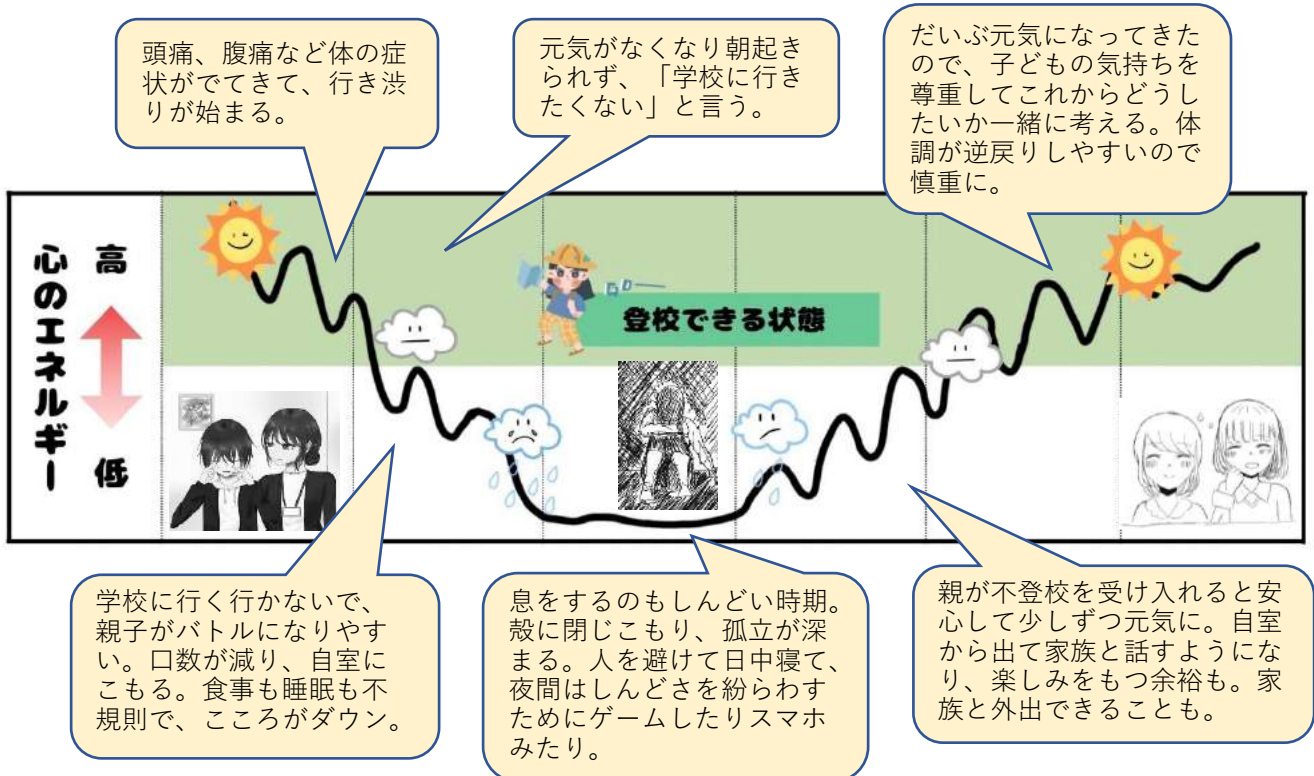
頭痛、腹痛など体の症状がでてきて、行き渋りが始まる。

元気がなくなり朝起きられず、「学校に行きたくない」と言う。

だいぶ元気になってきたので、子どもの気持ちを尊重してこれからどうしたいか一緒に考える。体調が逆戻りしやすいので慎重に。

心のエネルギー

高

低

登校できる状態

学校に行く行かないで、親子がバトルになりやすい。口数が減り、自室にこもる。食事も睡眠も不規則で、こころがダウン。

息をするのもしんどい時期。殻に閉じこもり、孤立が深まる。人を避けて日中寝て、夜間はしんどさを紛らわすためにゲームしたりスマホみたり。

親が不登校を受け入れると安心して少しずつ元気に。自室から出て家族と話すようになり、楽しみをもつ余裕も。家族と外出できることも。